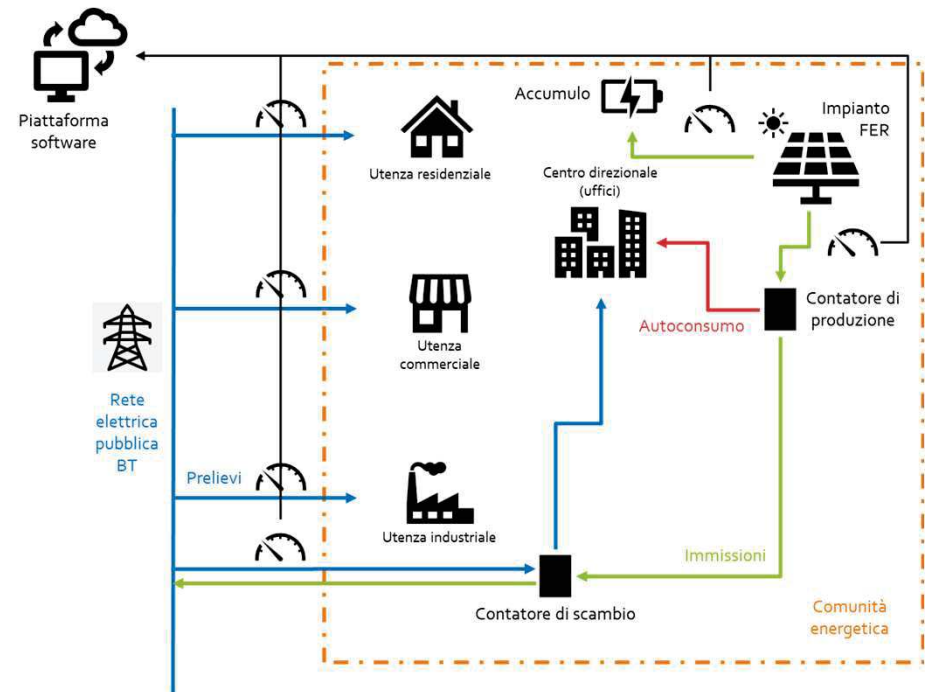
Piattaforma software

Accumulo

Impianto FER

Utenza residenziale

Centro direzionale (uffici)

Utenza commerciale

Contatore di produzione

Autoconsumo

Rete elettrica pubblica BT

Prelievi

Utenza industriale

Immissioni

Contatore di scambio

Comunità energetica